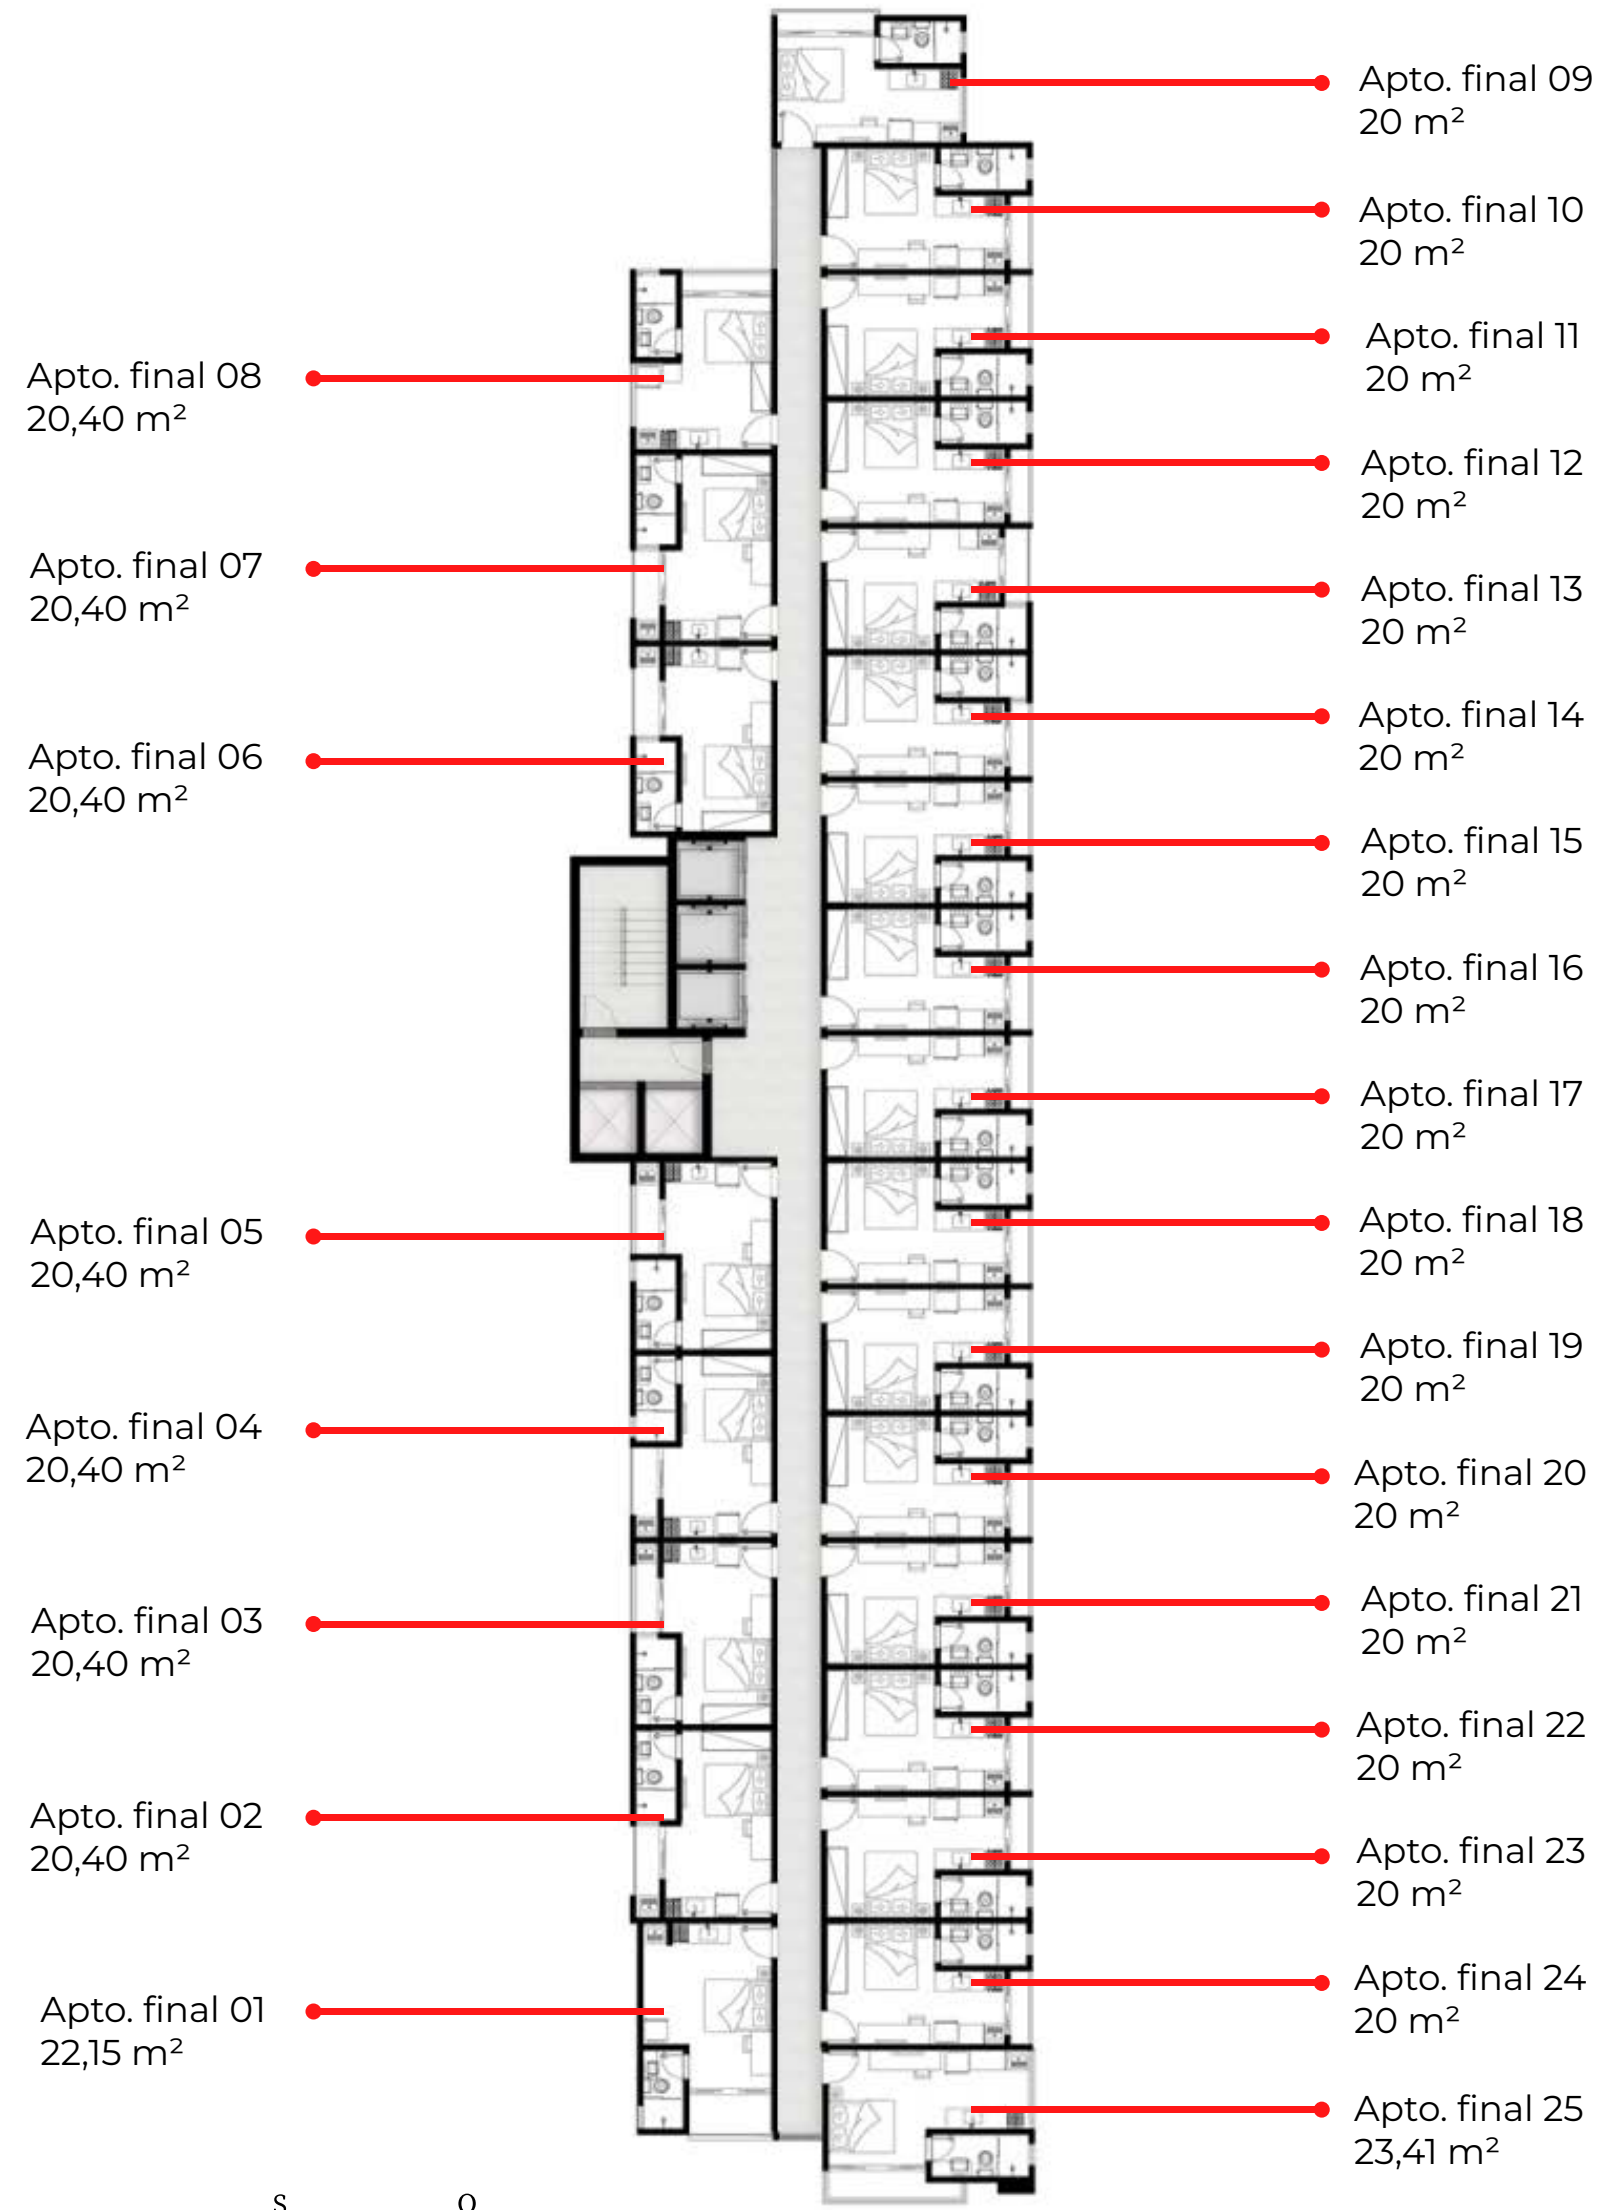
Apto. final 09
20 m²

Apto. final 10
20 m²

Apto. final 11
20 m²

Apto. final 12
20 m²

Apto. final 13
20 m²

Apto. final 14
20 m²

Apto. final 15
20 m²

Apto. final 16
20 m²

Apto. final 17
20 m²

Apto. final 18
20 m²

Apto. final 19
20 m²

Apto. final 20
20 m²

Apto. final 21
20 m²

Apto. final 22
20 m²

Apto. final 23
20 m²

Apto. final 24
20 m²

Apto. final 25
23,41 m²

Apto. final 08
20,40 m²

Apto. final 07
20,40 m²

Apto. final 06
20,40 m²

Apto. final 05
20,40 m²

Apto. final 04
20,40 m²

Apto. final 03
20,40 m²

Apto. final 02
20,40 m²

Apto. final 01
22,15 m²

S O